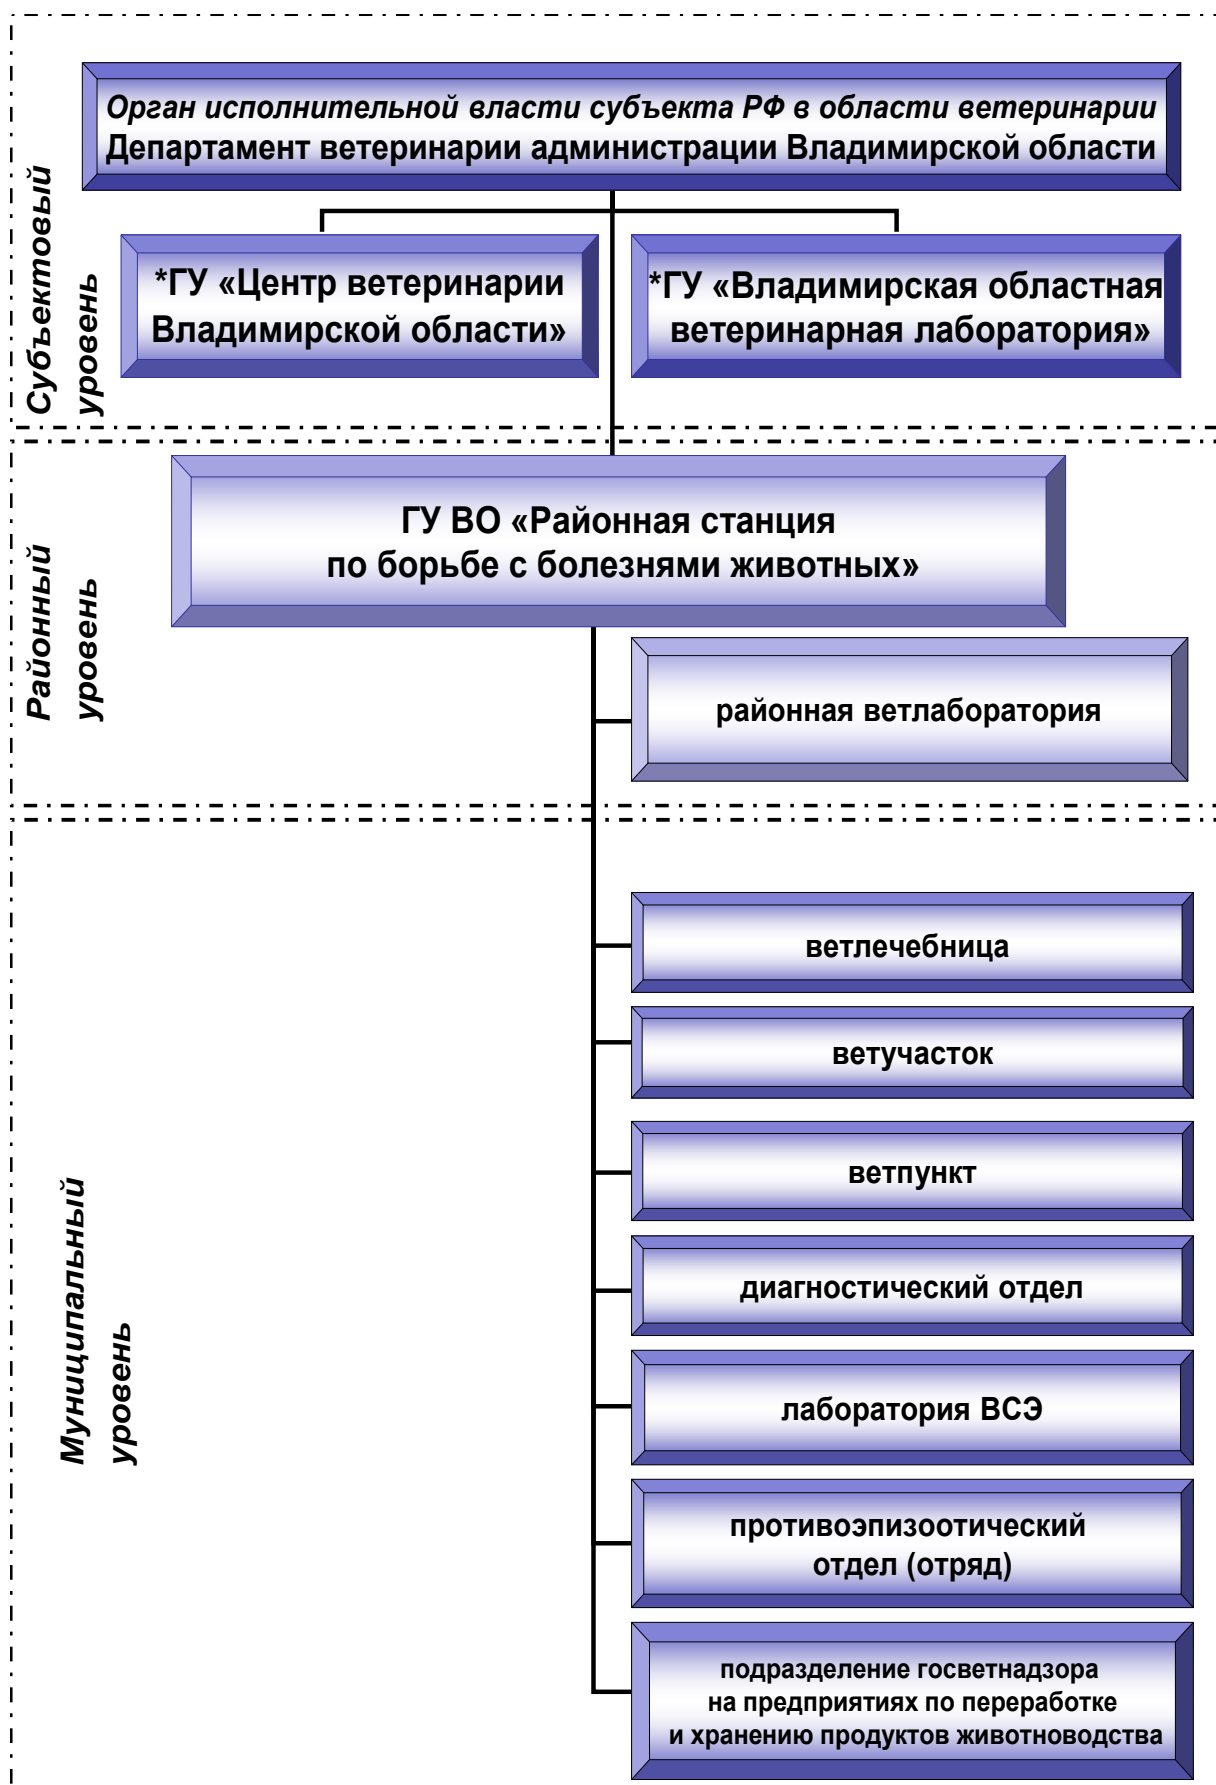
Субъектовый уровень

Орган исполнительной власти субъекта РФ в области ветеринарии
Департамент ветеринарии администрации Владимирской области

*ГУ «Центр ветеринарии Владимирской области»

*ГУ «Владимирская областная ветеринарная лаборатория»

Районный уровень

ГУ ВО «Районная станция по борьбе с болезнями животных»

районная ветлаборатория

Муниципальный уровень

ветлечебница

ветучасток

ветпункт

диагностический отдел

лаборатория ВСЭ

противоэпизоотический отдел (отряд)

подразделение госветнадзора на предприятиях по переработке и хранению продуктов животноводства